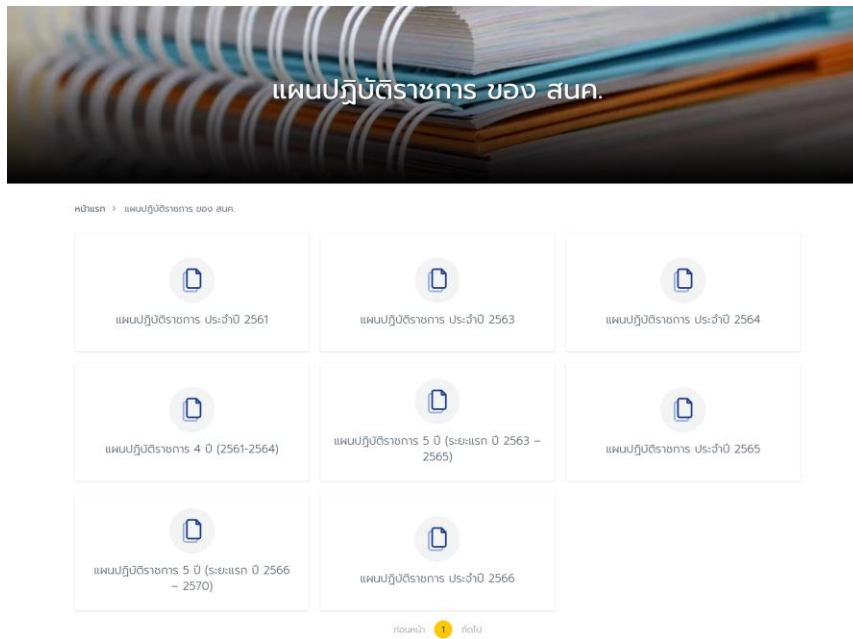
แผนปฏิบัติราชการ ของ สนค.

หน้าแรก > แผนปฏิบัติราชการ ของ สนค.

แผนปฏิบัติราชการ ประจำปี 2561

แผนปฏิบัติราชการ ประจำปี 2563

แผนปฏิบัติราชการ ประจำปี 2564

แผนปฏิบัติราชการ 4 ปี (2561-2564)

แผนปฏิบัติราชการ 5 ปี (ระยะแรก ปี 2563 – 2565)

แผนปฏิบัติราชการ ประจำปี 2565

แผนปฏิบัติราชการ 5 ปี (ระยะแรก ปี 2566 – 2570)

แผนปฏิบัติราชการ ประจำปี 2566

ก่อนหน้า 1 ถัดไป